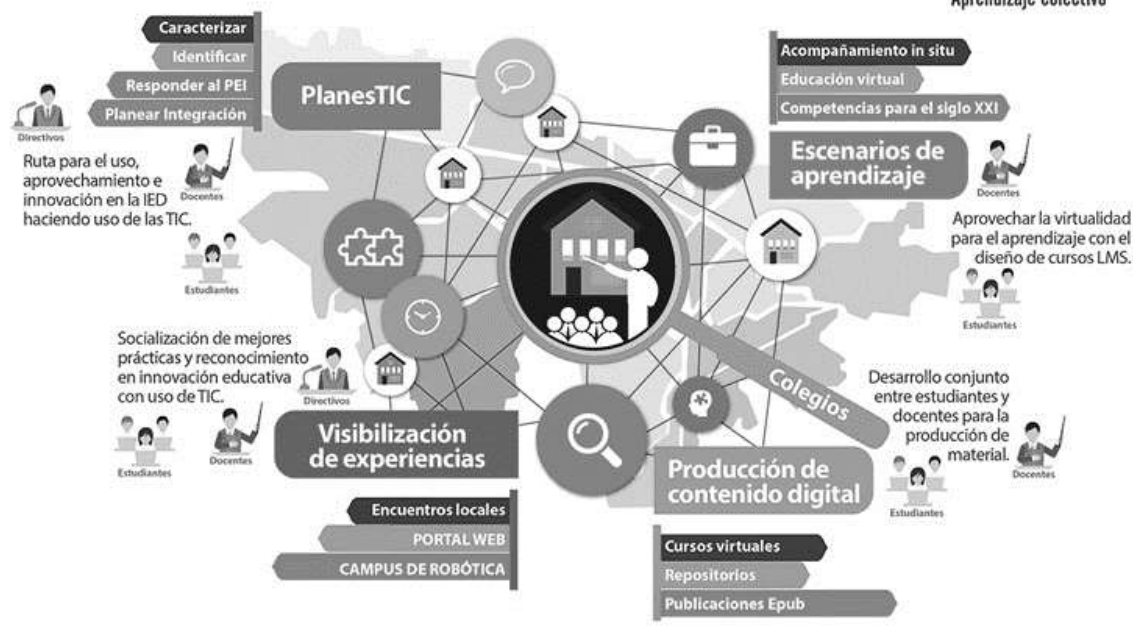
Aprendizaje colectivo

Caracterizar
Identificar
Responder al PEI
Planear Integración

PlanesTIC

Directivos

Ruta para el uso, aprovechamiento e innovación en la IED haciendo uso de las TIC.

Docentes

Estudiantes

Acompañamiento in situ
Educación virtual
Competencias para el siglo XXI

Escenarios de aprendizaje

Docentes

Aprovechar la virtualidad para el aprendizaje con el diseño de cursos LMS.

Estudiantes

Socialización de mejores prácticas y reconocimiento en innovación educativa con uso de TIC.

Directivos

Estudiantes

Docentes

Visibilización de experiencias

Colegios

Desarrollo conjunto entre estudiantes y docentes para la producción de material.

Docentes

Estudiantes

Producción de contenido digital

Encuentros locales
PORTAL WEB
CAMPUS DE ROBÓTICA

Cursos virtuales
Repositorios
Publicaciones Epub